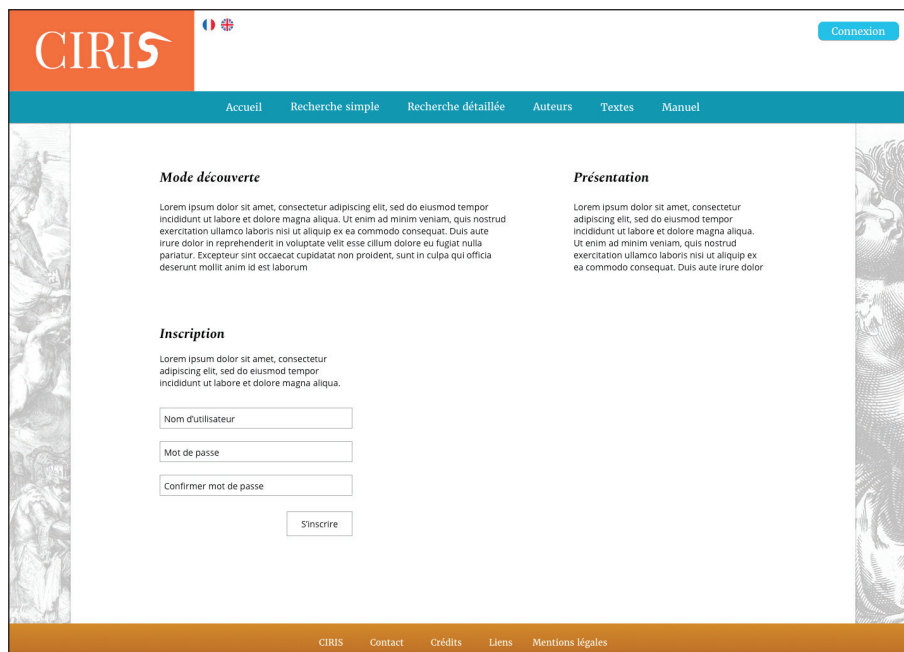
CIRIS

Connexion

Accueil Recherche simple Recherche détaillée Auteurs Textes Manuel

Mode découverte

Lorem ipsum dolor sit amet, consectetur adipiscing elit, sed do eiusmod tempor incididunt ut labore et dolore magna aliqua. Ut enim ad minim veniam, quis nostrud exercitation ullamco laboris nisi ut aliquip ex ea commodo consequat. Duis aute irure dolor in reprehenderit in voluptate velit esse cillum dolore eu fugiat nulla pariatur. Excepteur sint occaecat cupidatat non proident, sunt in culpa qui officia deserunt mollit anim id est laborum

Présentation

Lorem ipsum dolor sit amet, consectetur adipiscing elit, sed do eiusmod tempor incididunt ut labore et dolore magna aliqua. Ut enim ad minim veniam, quis nostrud exercitation ullamco laboris nisi ut aliquip ex ea commodo consequat. Duis aute irure dolor

Inscription

Lorem ipsum dolor sit amet, consectetur adipiscing elit, sed do eiusmod tempor incididunt ut labore et dolore magna aliqua.

Nom d'utilisateur

Mot de passe

Confirmer mot de passe

S'inscrire

CIRIS Contact Crédits Liens Mentions légales